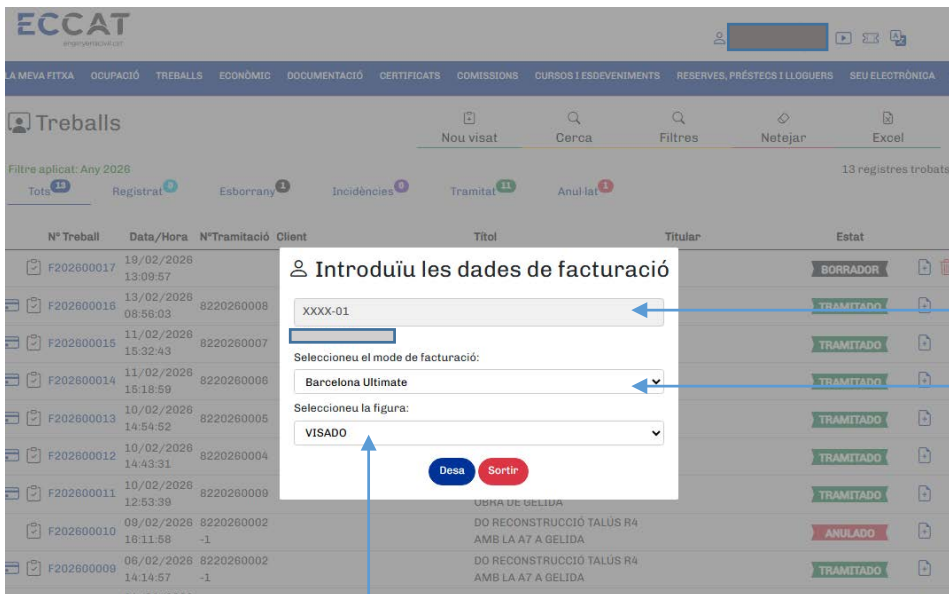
ECCAT
enginyeriacivil.cat

LA MEVA FITXA OCUPACIÓ TREBALLS ECONÒMIC DOCUMENTACIÓ CERTIFICATS COMISSIONS CURSOS I ESDEVENIMENTS RESERVES, PRÉSTECS I LLOGUERS SEU ELECTRÒNICA

Treballs

Nou visat Cerca Filtres Netejar Excel

Filtre aplicat: Any 2026

13 registres trobats

Tots 13 Registrat 0 Esborrany 1 Incidències 0 Tramitat 11 Anul·lat 1

| Nº Treball | Data/Hora | NºTramitació | Client | Títol | Titular | Estat |
|---|---|---|---|---|---|---|
| F202600017 | 19/02/2026 13:09:57 | | | | | BORRADOR |
| F202600016 | 13/02/2026 08:56:03 | 8220260008 | | | | TRAMITADO |
| F202600015 | 11/02/2026 15:32:43 | 8220260007 | | | | TRAMITADO |
| F202600014 | 11/02/2026 15:18:59 | 8220260006 | | | | TRAMITADO |
| F202600013 | 10/02/2026 14:54:52 | 8220260005 | | | | TRAMITADO |
| F202600012 | 10/02/2026 14:43:31 | 8220260004 | | | | TRAMITADO |
| F202600011 | 10/02/2026 12:53:39 | 8220260009 | | OBRA DE GELIDA | | TRAMITADO |
| F202600010 | 09/02/2026 16:11:58 | 8220260002 -1 | | DO RECONSTRUCCIÓ TALÚS R4 AMB LA A7 A GELIDA | | ANULADO |
| F202600009 | 06/02/2026 14:14:57 | 8220260002 -1 | | DO RECONSTRUCCIÓ TALÚS R4 AMB LA A7 A GELIDA | | TRAMITADO |

Introduïu les dades de facturació

XXXX-01

Seleccioneu el mode de facturació:

Barcelona Ultimate

Seleccioneu la figura:

VISADO

Desa Sortir